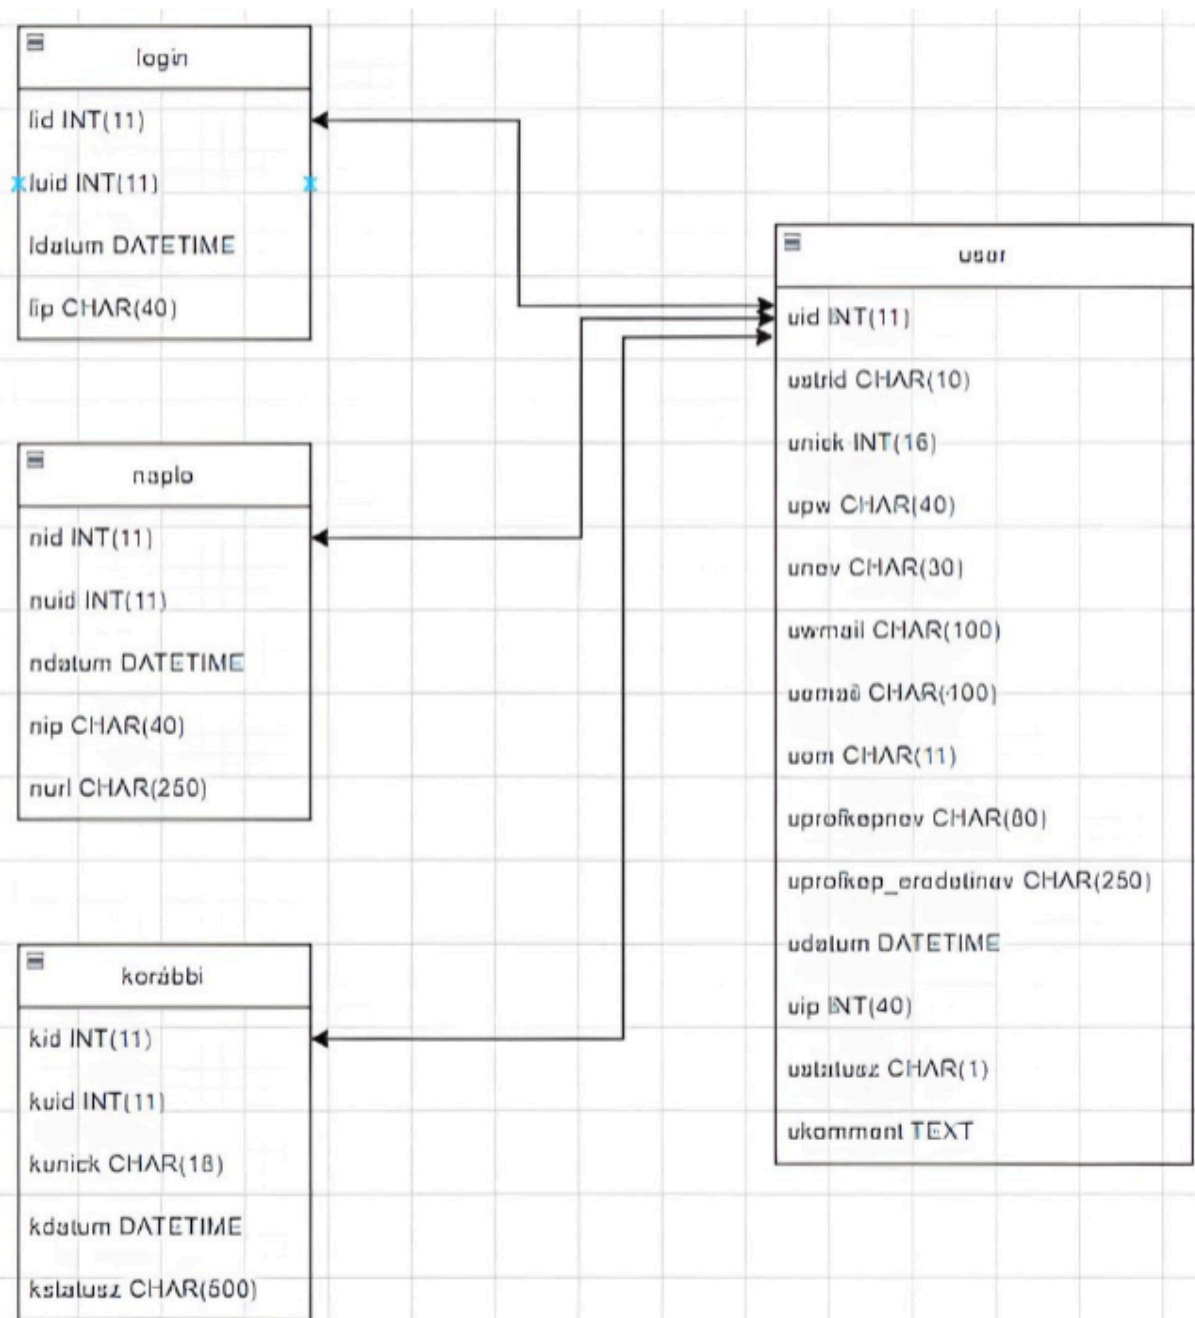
login

lid INT(11)

luid INT(11)

ldatum DATETIME

lip CHAR(40)

naplo

nid INT(11)

nuid INT(11)

ndatum DATETIME

nip CHAR(40)

nurl CHAR(250)

korábbi

kid INT(11)

kuid INT(11)

kunick CHAR(18)

kdatum DATETIME

kstatusz CHAR(500)

user

uid INT(11)

ustrid CHAR(10)

unick INT(16)

upw CHAR(40)

unev CHAR(30)

uwmail CHAR(100)

uemail CHAR(100)

uom CHAR(11)

uprofkepnev CHAR(80)

uprofkep_eredetinev CHAR(250)

udatum DATETIME

uip INT(40)

ustatusz CHAR(1)

ukomment TEXT